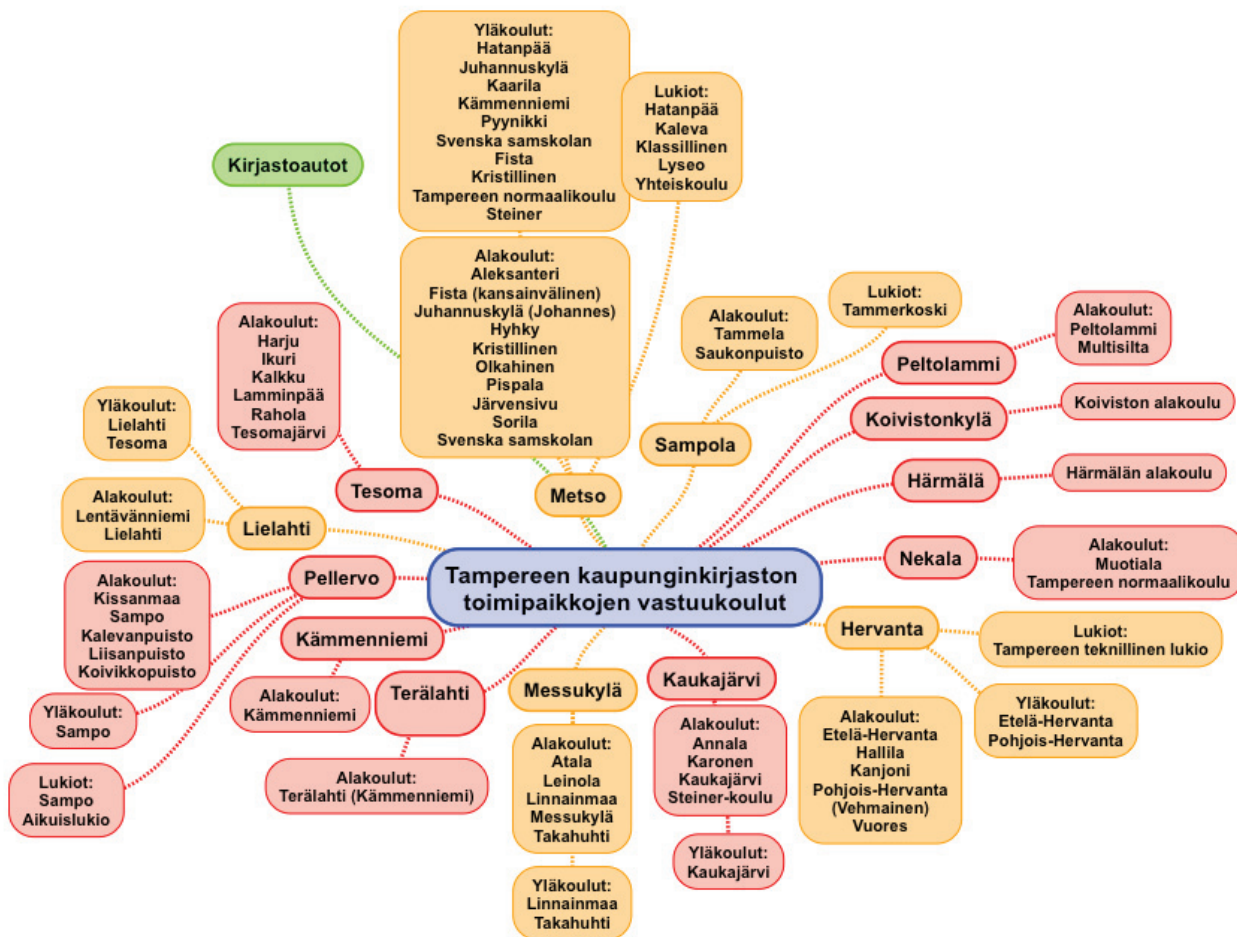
Tampereen kaupunginkirjaston toimipaikkojen vastuukoulut

Kirjastoautot

Metso

Yläkoulut:
Hatanpää
Juhannuskylä
Kaarila
Kämmenniemi
Pyynikki
Svenska samskolan
Fista
Kristillinen
Tampereen normaalikoulu
Steiner

Lukiot:
Hatanpää
Kaleva
Klassillinen
Lyseo
Yhteiskoulu

Alakoulut:
Aleksanteri
Fista (kansainvälinen)
Juhannuskylä (Johannes)
Hyhky
Kristillinen
Olkahinen
Pispala
Järvensivu
Sorila
Svenska samskolan

Sampola

Alakoulut:
Tammela
Saukonpuisto

Lukiot:
Tammerkoski

Peltolammi

Alakoulut:
Peltolammi
Multisilta

Koivistonkylä

Koiviston alakoulu

Härmälä

Härmälän alakoulu

Nekala

Alakoulut:
Muotiala
Tampereen normaalikoulu

Hervanta

Lukiot:
Tampereen teknillinen lukio

Yläkoulut:
Etelä-Hervanta
Pohjois-Hervanta

Alakoulut:
Etelä-Hervanta
Hallila
Kanjoni
Pohjois-Hervanta
(Vehmainen)
Vuores

Kaukajärvi

Alakoulut:
Annala
Karonen
Kaukajärvi
Steiner-koulu

Yläkoulut:
Kaukajärvi

Messukylä

Alakoulut:
Atala
Leinola
Linnainmaa
Messukylä
Takahuhti

Yläkoulut:
Linnainmaa
Takahuhti

Terälahti

Alakoulut:
Terälahti (Kämmenniemi)

Kämmenniemi

Alakoulut:
Kämmenniemi

Pellervo

Alakoulut:
Kissanmaa
Sampo
Kalevanpuisto
Liisanpuisto
Koivikkopuisto

Yläkoulut:
Sampo

Lukiot:
Sampo
Aikuislukio

Lielahti

Alakoulut:
Lentävänniemi
Lielahti

Yläkoulut:
Lielahti
Tesoma

Tesoma

Alakoulut:
Harju
Ikuri
Kalkku
Lamminpää
Rahola
Tesomajärvi